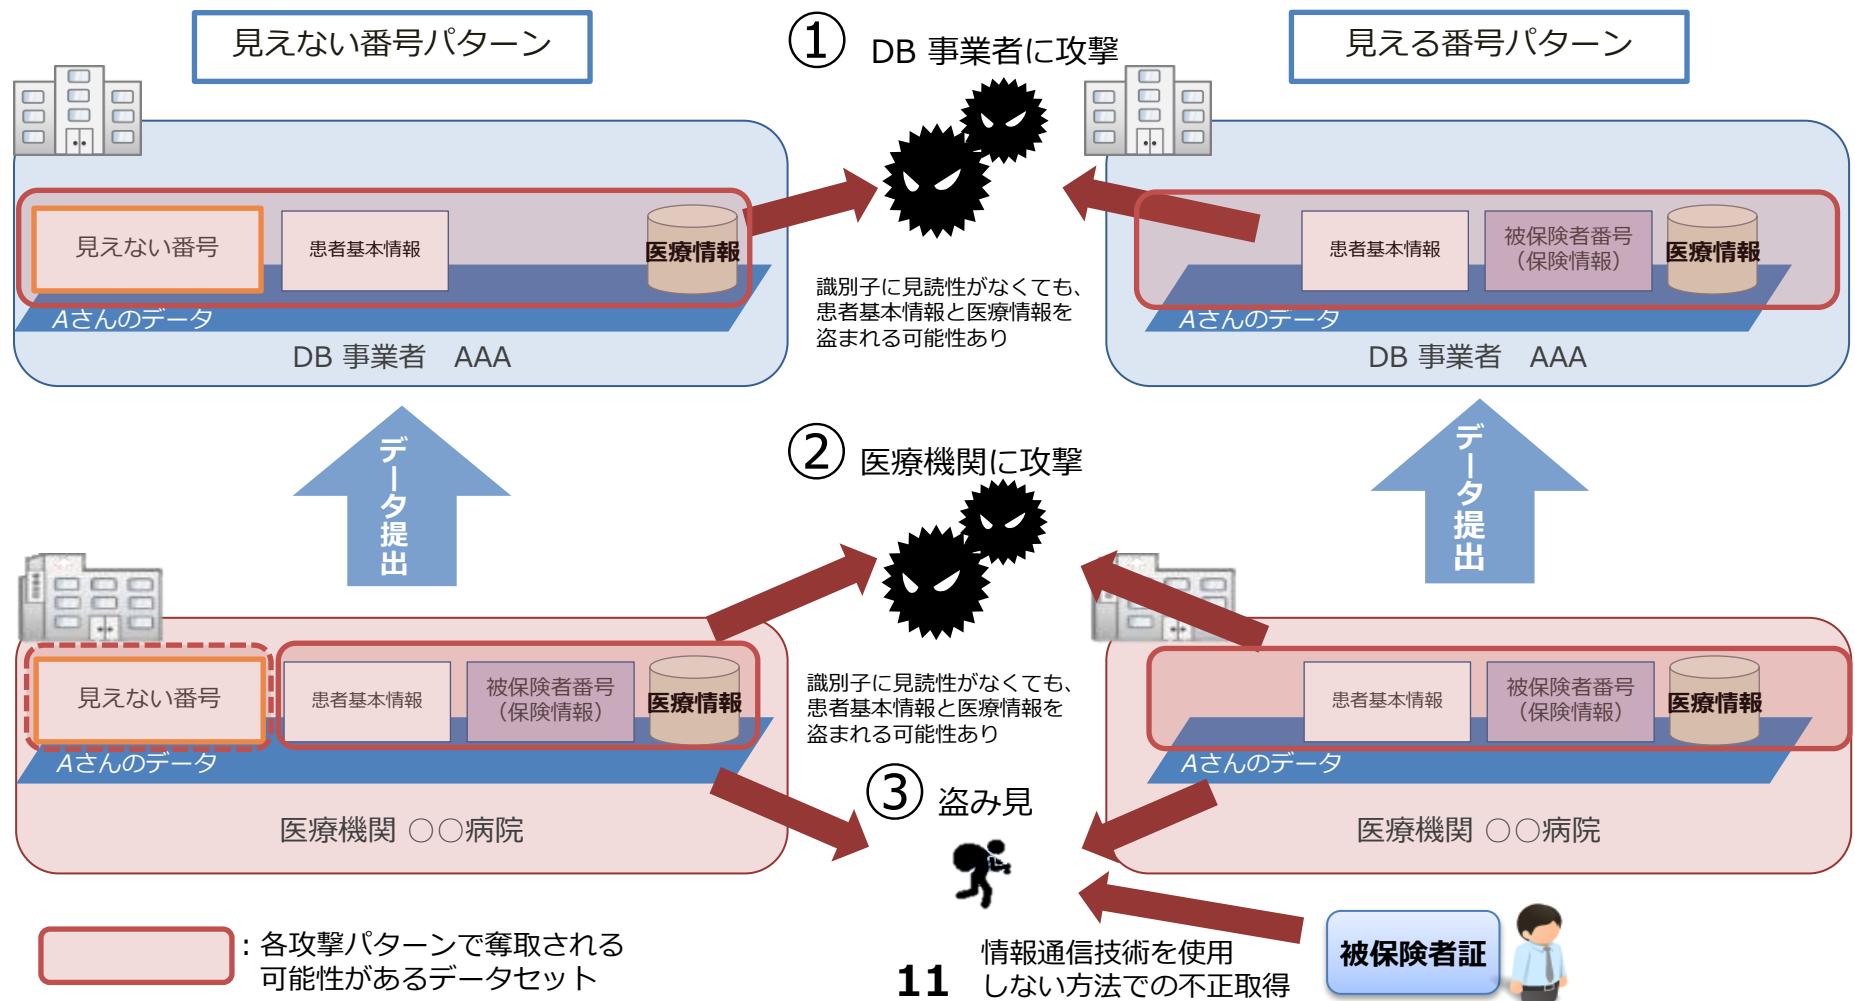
見えない番号パターン

① DB 事業者に攻撃

見える番号パターン

見えない番号

患者基本情報

医療情報

Aさんのデータ

DB 事業者　AAA

識別子に見読性がなくても、患者基本情報と医療情報を盗まれる可能性あり

患者基本情報

被保険者番号（保険情報）

医療情報

Aさんのデータ

DB 事業者　AAA

データ提出

② 医療機関に攻撃

データ提出

見えない番号

患者基本情報

被保険者番号（保険情報）

医療情報

Aさんのデータ

医療機関 ○○病院

識別子に見読性がなくても、患者基本情報と医療情報を盗まれる可能性あり

③ 盗み見

患者基本情報

被保険者番号（保険情報）

医療情報

Aさんのデータ

医療機関 ○○病院

：各攻撃パターンで奪取される可能性があるデータセット

11

情報通信技術を使用しない方法での不正取得

被保険者証